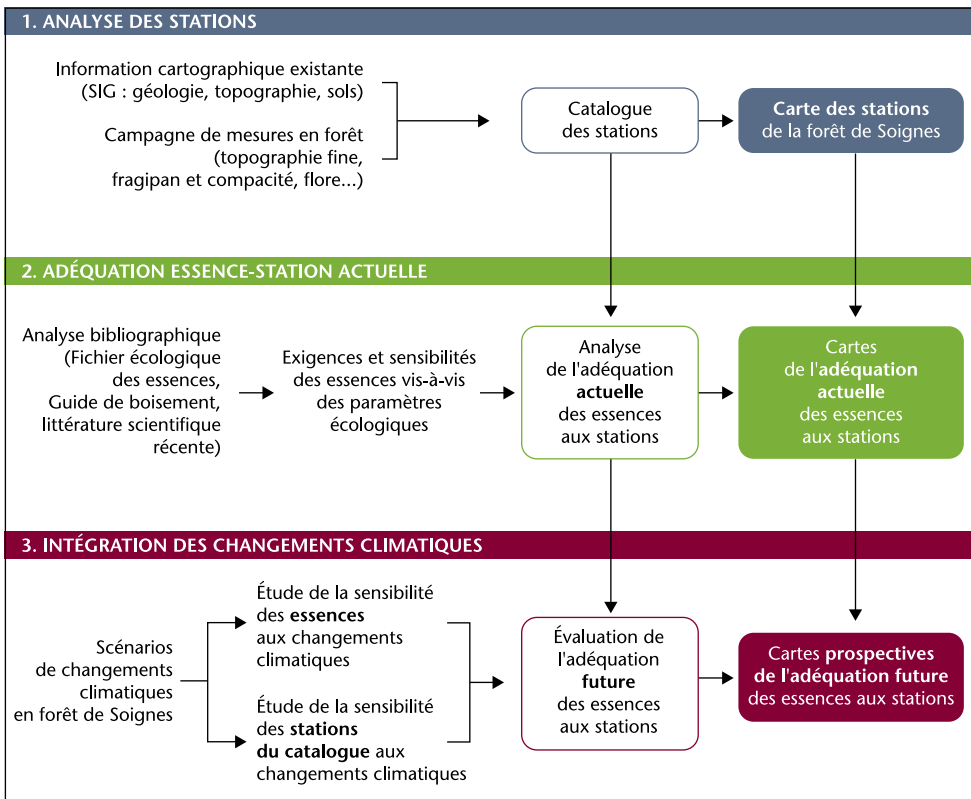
1. ANALYSE DES STATIONS

Information cartographique existante (SIG : géologie, topographie, sols)

Campagne de mesures en forêt (topographie fine, fragipan et compacité, flore...)

Catalogue des stations

Carte des stations de la forêt de Soignes

2. ADÉQUATION ESSENCE-STATION ACTUELLE

Analyse bibliographique (Fichier écologique des essences, Guide de boisement, littérature scientifique récente)

Exigences et sensibilités des essences vis-à-vis des paramètres écologiques

Analyse de l'adéquation actuelle des essences aux stations

Cartes de l'adéquation actuelle des essences aux stations

3. INTÉGRATION DES CHANGEMENTS CLIMATIQUES

Scénarios de changements climatiques en forêt de Soignes

Étude de la sensibilité des essences aux changements climatiques

Étude de la sensibilité des stations du catalogue aux changements climatiques

Évaluation de l'adéquation future des essences aux stations

Cartes prospectives de l'adéquation future des essences aux stations